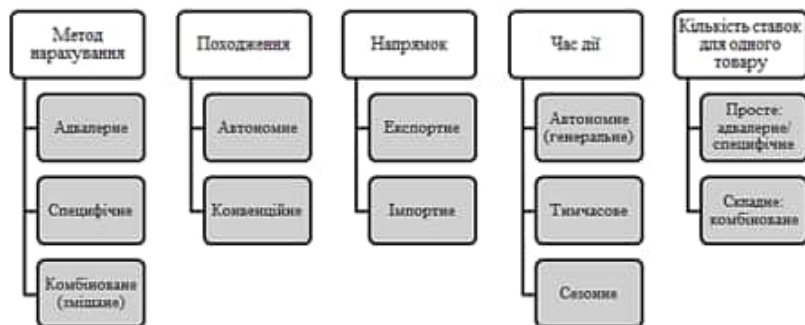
Метод нарахування

Адвалерне

Специфічне

Комбіноване (змішане)

Походження

Автономне

Конвенційне

Напрямок

Експортне

Імпортне

Час дії

Автономне (генеральне)

Тимчасове

Сезонне

Кількість ставок для одного товару

Просте: адвалерне/ специфічне

Складне: комбіноване